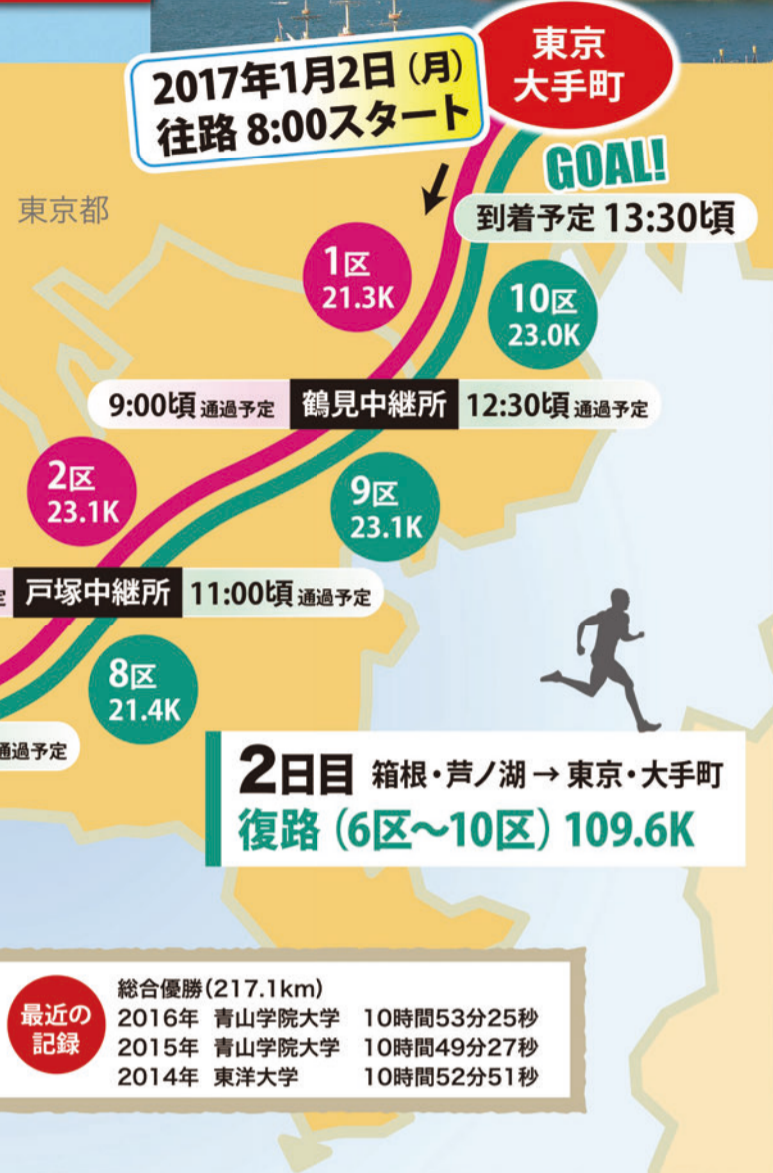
2017年1月2日（月）
往路 8:00スタート

東京
大手町

GOAL!
到着予定 13:30頃

東京都

1区
21.3K

10区
23.0K

9:00頃 通過予定 鶴見中継所 12:30頃 通過予定

2区
23.1K

9区
23.1K

戸塚中継所 11:00頃 通過予定

8区
21.4K

通過予定

2日目 箱根・芦ノ湖 → 東京・大手町
復路（6区〜10区）109.6K

最近の記録

総合優勝（217.1km）

| | | |
|---|---|---|
| 2016年 | 青山学院大学 | 10時間53分25秒 |
| 2015年 | 青山学院大学 | 10時間49分27秒 |
| 2014年 | 東洋大学 | 10時間52分51秒 |